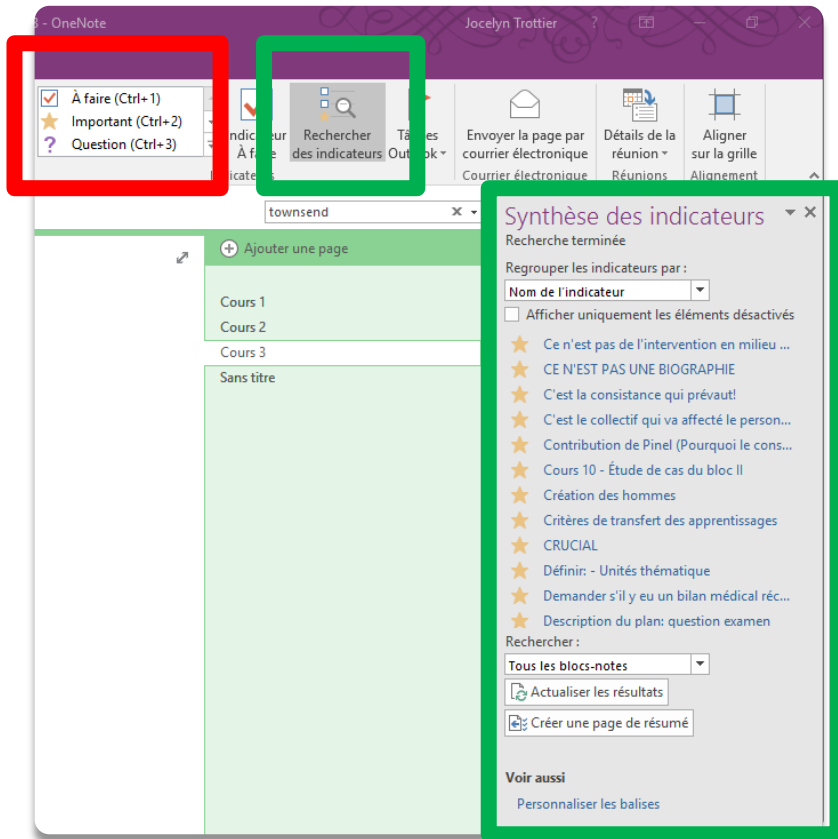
3 - OneNote

Jocelyn Trottier ?

À faire (Ctrl+1)
Important (Ctrl+2)
Question (Ctrl+3)

Indicateur À faire

Rechercher des indicateurs

Tâches Outlook

Envoyer la page par courrier électronique

Détails de la réunion

Aligner sur la grille

Indicateurs

Courrier électronique

Réunions

Alignement

townsend

Ajouter une page

Cours 1
Cours 2
Cours 3
Sans titre

Synthèse des indicateurs
Recherche terminée

Regrouper les indicateurs par :
Nom de l'indicateur
Afficher uniquement les éléments désactivés

Ce n'est pas de l'intervention en milieu ...
CE N'EST PAS UNE BIOGRAPHIE
C'est la consistance qui prévaut!
C'est le collectif qui va affecté le person...
Contribution de Pinel (Pourquoi le cons...
Cours 10 - Étude de cas du bloc II
Création des hommes
Critères de transfert des apprentissages
CRUCIAL
Définir: - Unités thématique
Demander s'il y eu un bilan médical réc...
Description du plan: question examen

Rechercher :
Tous les blocs-notes
Actualiser les résultats
Créer une page de résumé

Voir aussi
Personnaliser les balises